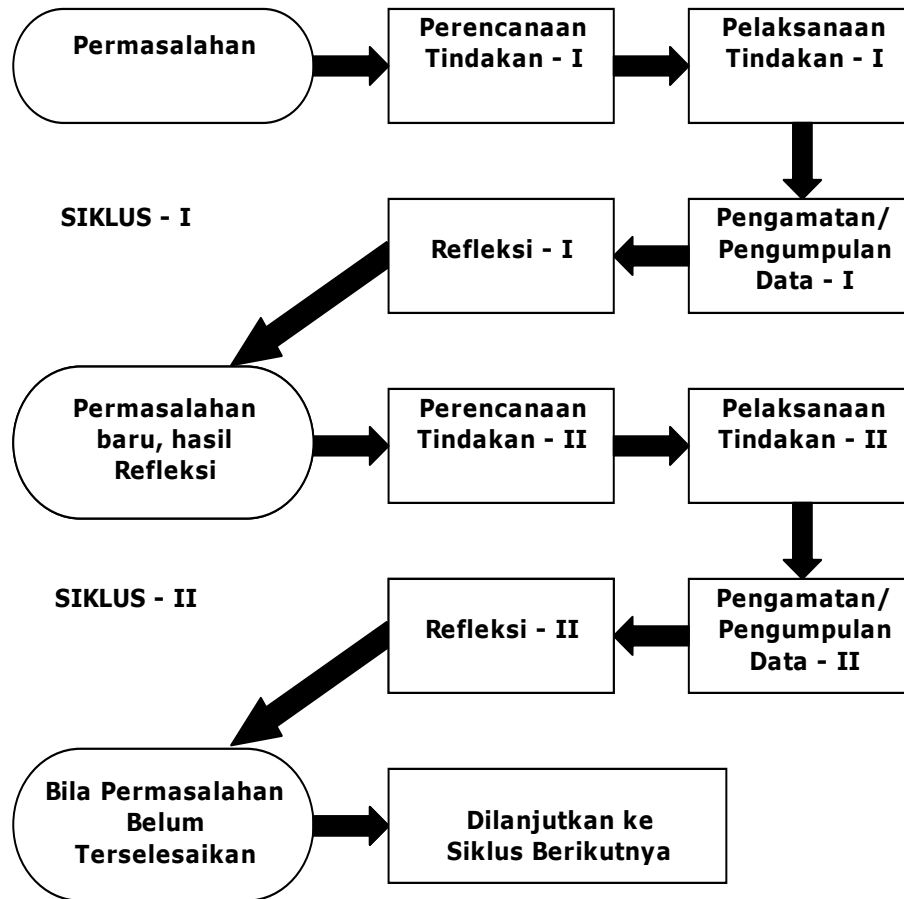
Permasalahan

Perencanaan Tindakan - I

Pelaksanaan Tindakan - I

SIKLUS - I

Refleksi - I

Pengamatan/ Pengumpulan Data - I

Permasalahan baru, hasil Refleksi

Perencanaan Tindakan - II

Pelaksanaan Tindakan - II

SIKLUS - II

Refleksi - II

Pengamatan/ Pengumpulan Data - II

Bila Permasalahan Belum Terselesaikan

Dilanjutkan ke Siklus Berikutnya